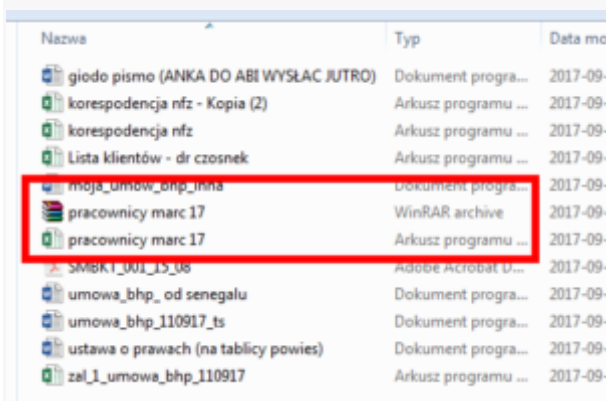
| Nazwa | Typ | Data mo |
|---|---|---|
| giodo pismo (ANKA DO ABI WYSŁAC JUTRO) | Dokument progra... | 2017-09- |
| korespodencja nfz - Kopia (2) | Arkusz programu ... | 2017-09- |
| korespodencja nfz | Arkusz programu ... | 2017-09- |
| Lista klientów - dr czosnek | Arkusz programu ... | 2017-09- |
| moja_umow_bhp_inna | Dokument progra... | 2017-09- |
| pracownicy marc 17 | WinRAR archive | 2017-09- |
| pracownicy marc 17 | Arkusz programu ... | 2017-09- |
| SMBKT_001_15_08 | Adobe Acrobat D... | 2017-09- |
| umowa_bhp_ od senegalu | Dokument progra... | 2017-09- |
| umowa_bhp_110917_ts | Dokument progra... | 2017-09- |
| ustawa o prawach (na tablicy powies) | Dokument progra... | 2017-09- |
| zal_1_umowa_bhp_110917 | Arkusz programu ... | 2017-09- |